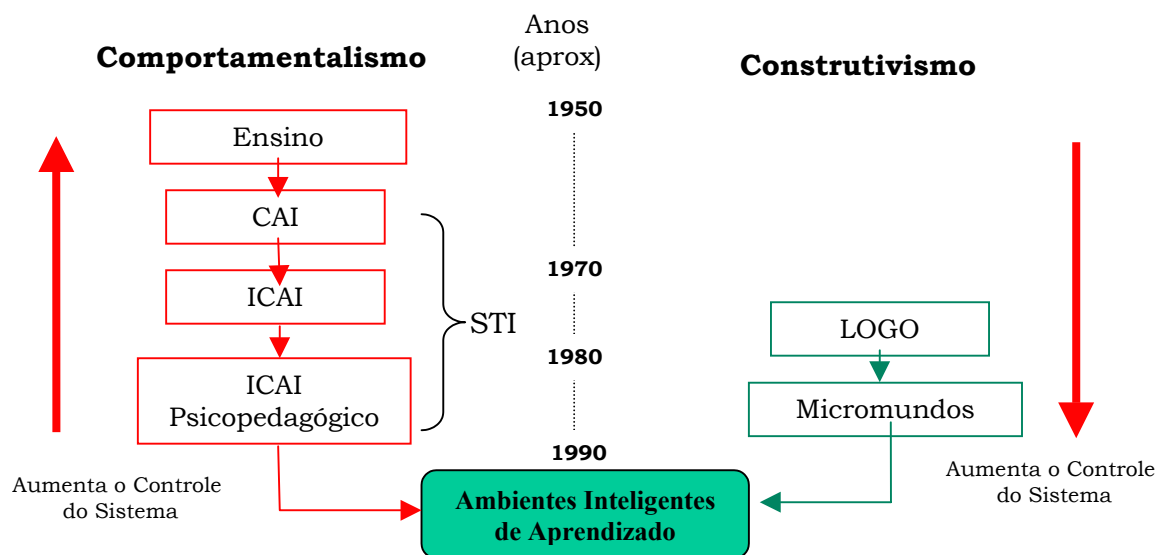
Comportamentalismo

Anos (aprox)

Construtivismo

1950

Ensino

CAI

1970

ICAI

STI

1980

ICAI Psicopedagógico

LOGO

Micromundos

1990

Aumenta o Controle do Sistema

Ambientes Inteligentes de Aprendizado

Aumenta o Controle do Sistema